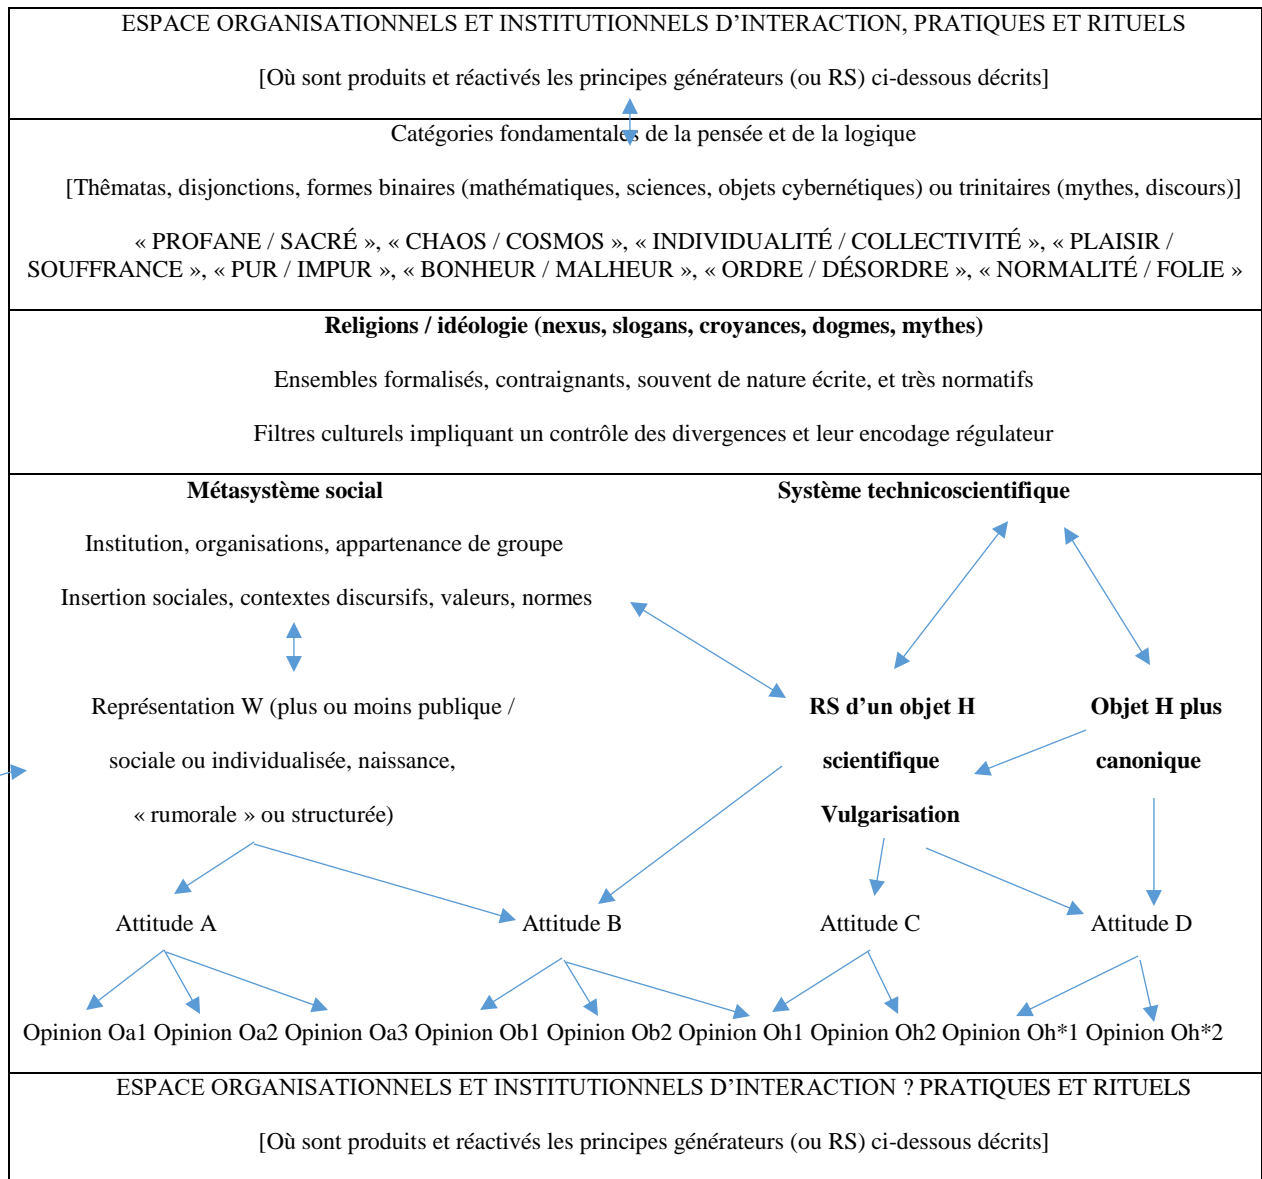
ESPACE ORGANISATIONNELS ET INSTITUTIONNELS D’INTERACTION, PRATIQUES ET RITUELS

[Où sont produits et réactivés les principes générateurs (ou RS) ci-dessous décrits]

Catégories fondamentales de la pensée et de la logique

[Thêmatas, disjonctions, formes binaires (mathématiques, sciences, objets cybernétiques) ou trinitaires (mythes, discours)]

« PROFANE / SACRÉ », « CHAOS / COSMOS », « INDIVIDUALITÉ / COLLECTIVITÉ », « PLAISIR / SOUFFRANCE », « PUR / IMPUR », « BONHEUR / MALHEUR », « ORDRE / DÉSORDRE », « NORMALITÉ / FOLIE »

**Religions / idéologie (nexus, slogans, croyances, dogmes, mythes)**

Ensembles formalisés, contraignants, souvent de nature écrite, et très normatifs

Filtres culturels impliquant un contrôle des divergences et leur encodage régulateur

**Métasystème social**

Institution, organisations, appartenance de groupe

Insertion sociales, contextes discursifs, valeurs, normes

Représentation W (plus ou moins publique / sociale ou individualisée, naissance, « rumorale » ou structurée)

**Système technicoscientifique**

**RS d’un objet H scientifique Vulgarisation**

**Objet H plus canonique**

Attitude A

Attitude B

Attitude C

Attitude D

Opinion Oa1 Opinion Oa2 Opinion Oa3 Opinion Ob1 Opinion Ob2 Opinion Oh1 Opinion Oh2 Opinion Oh*1 Opinion Oh*2

ESPACE ORGANISATIONNELS ET INSTITUTIONNELS D’INTERACTION ? PRATIQUES ET RITUELS

[Où sont produits et réactivés les principes générateurs (ou RS) ci-dessous décrits]